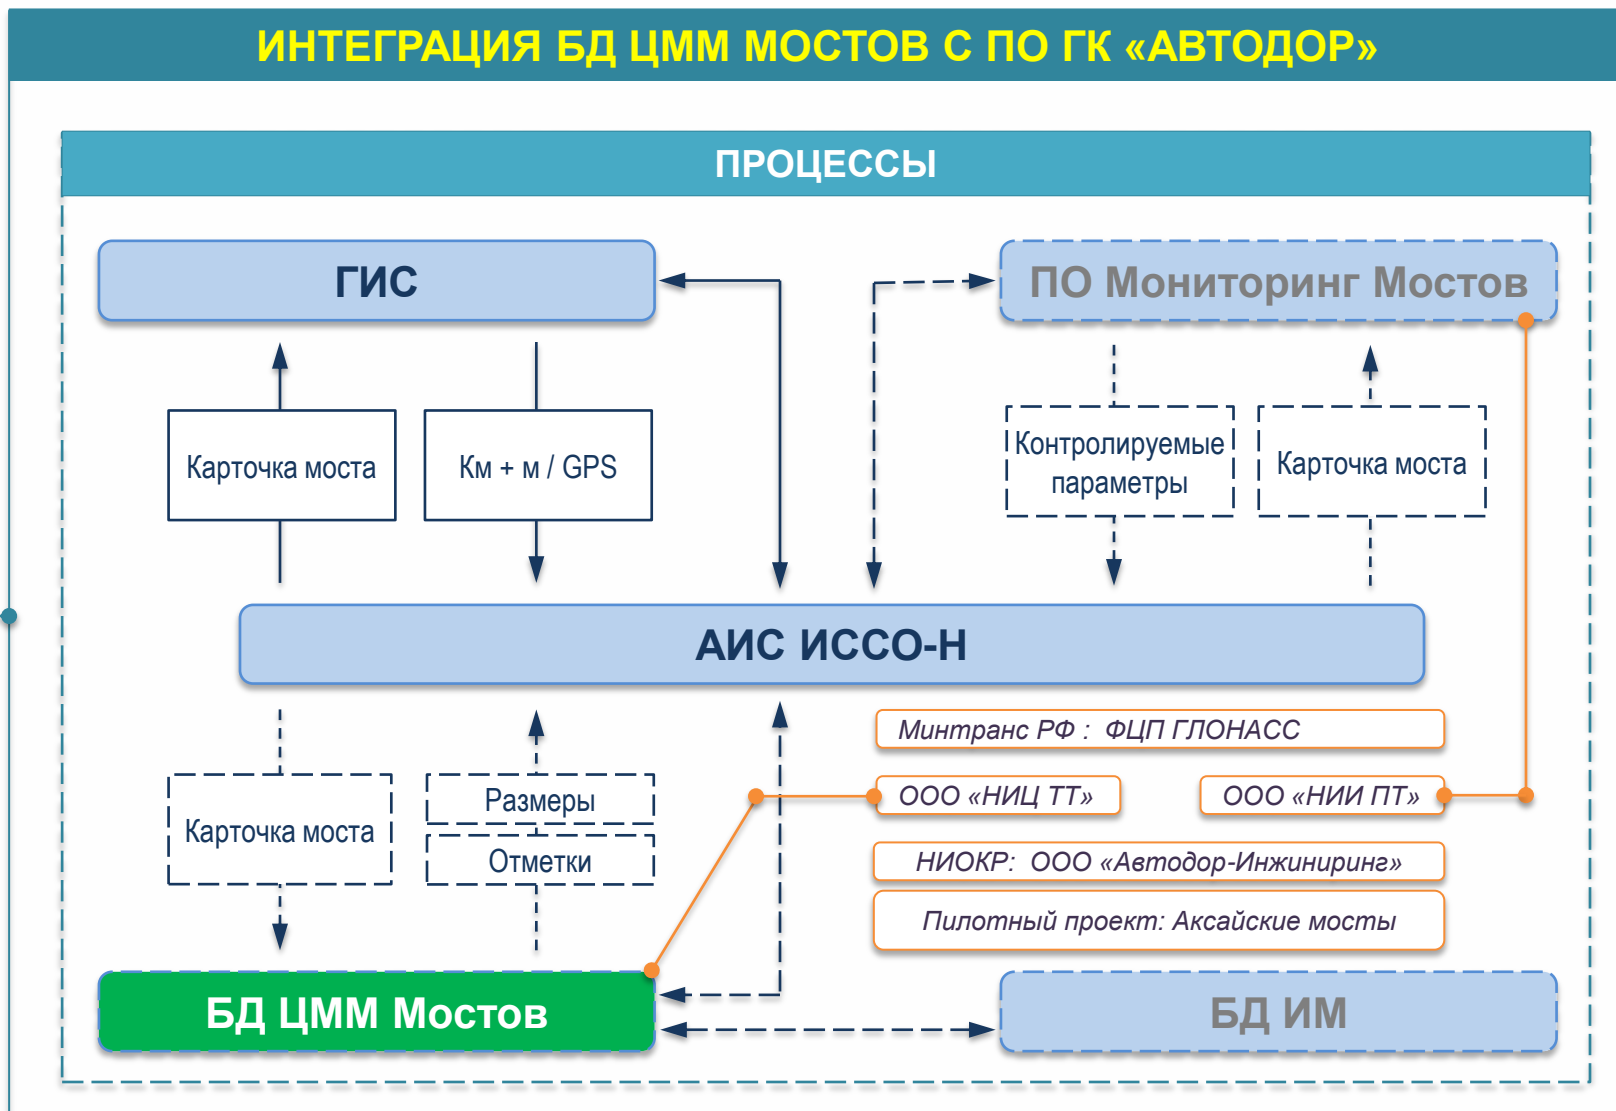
ИНТЕГРАЦИЯ БД ЦММ МОСТОВ С ПО ГК «АВТОДОР»

ПРОЦЕССЫ

ГИС

ПО Мониторинг Мостов

Карточка моста

Км + м / GPS

Контролируемые параметры

Карточка моста

АИС ИССО-Н

Минтранс РФ : ФЦП ГЛОНАСС

Карточка моста

Размеры

Отметки

ООО «НИЦ ТТ»

ООО «НИИ ПТ»

НИОКР: ООО «Автодор-Инжиниринг»

Пилотный проект: Аксайские мосты

БД ЦММ Мостов

БД ИМ